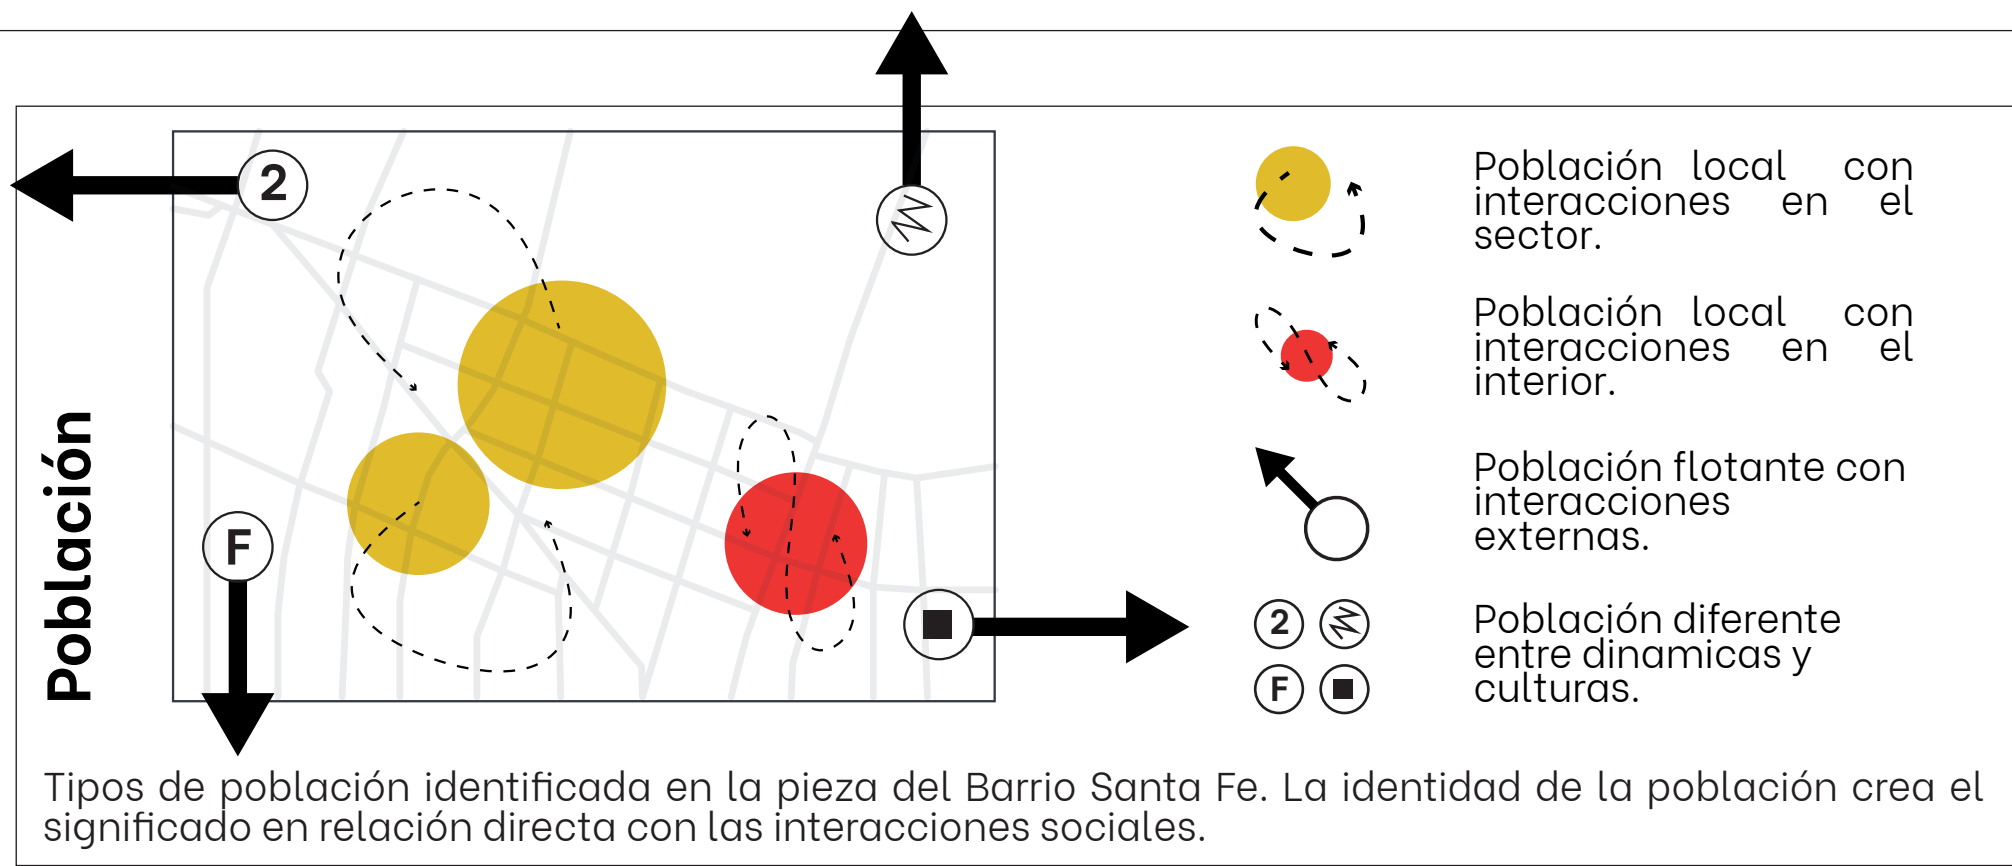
Población

2

F

Población local con interacciones en el sector.

Población local con interacciones en el interior.

Población flotante con interacciones externas.

2

F

Población diferente entre dinamicas y culturas.

Tipos de población identificada en la pieza del Barrio Santa Fe. La identidad de la población crea el significado en relación directa con las interacciones sociales.